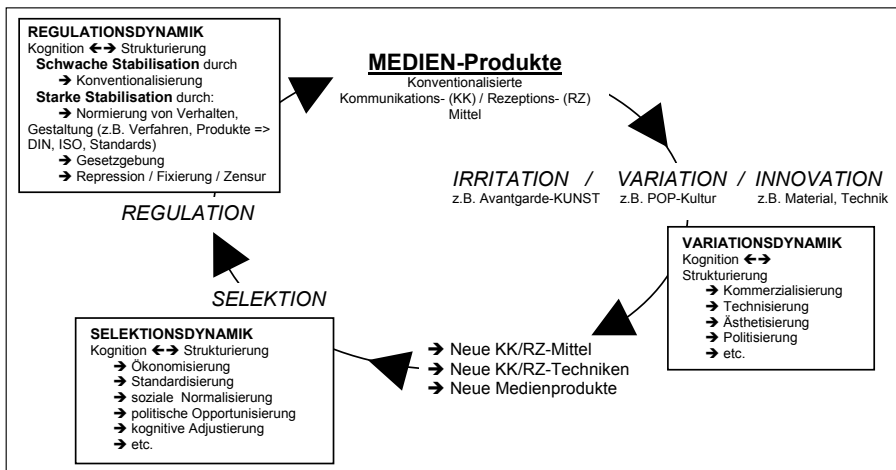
**REGULATIONSDYNAMIK**
Kognition ←→ Strukturierung
**Schwache Stabilisation** durch
→ Konventionalisierung
**Starke Stabilisation** durch:
→ Normierung von Verhalten, Gestaltung (z.B. Verfahren, Produkte => DIN, ISO, Standards)
→ Gesetzgebung
→ Repression / Fixierung / Zensur

**MEDIEN-Produkte**
Konventionalisierte
Kommunikations- (KK) / Rezeptions- (RZ)
Mittel

*IRRITATION / VARIATION / INNOVATION*
z.B. Avantgarde-KUNST z.B. POP-Kultur z.B. Material, Technik

*REGULATION*

**VARIATIONSDYNAMIK**
Kognition ←→
Strukturierung
→ Kommerzialisierung
→ Technisierung
→ Ästhetisierung
→ Politisierung
→ etc.

*SELEKTION*

**SELEKTIONSDYNAMIK**
Kognition ←→ Strukturierung
→ Ökonomisierung
→ Standardisierung
→ soziale Normalisierung
→ politische Opportunisierung
→ kognitive Adjustierung
→ etc.

→ Neue KK/RZ-Mittel
→ Neue KK/RZ-Techniken
→ Neue Medienprodukte